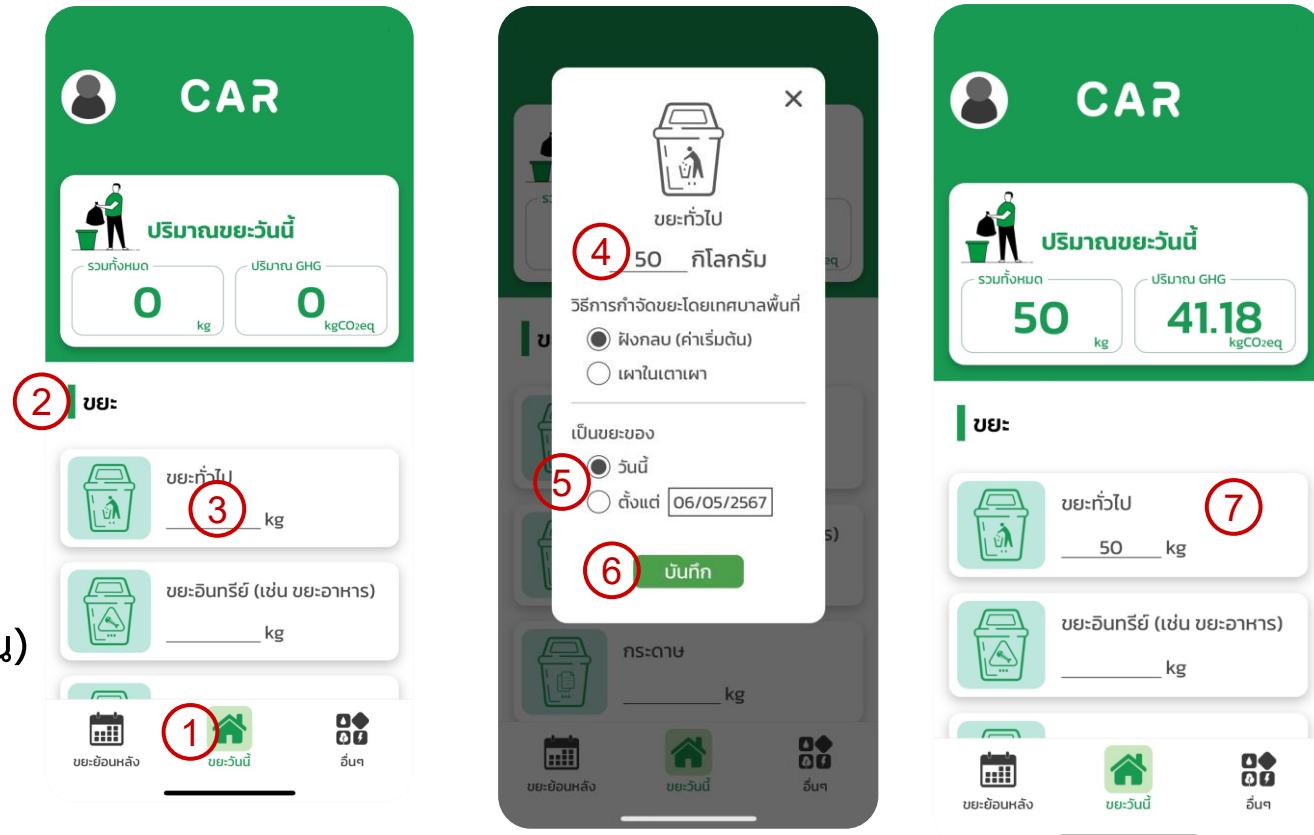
CAR

ปริมาณขยะวันนี้

รวมทั้งหมด
0
kg

ปริมาณ GHG
0
kgCO2eq

2 ขยะ

ขยะทั่วไป
3 ______ kg

ขยะอินทรีย์ (เช่น ขยะอาหาร)
______ kg

น)

1

ขยะย้อนหลัง
ขยะวันนี้
อื่นๆ

×

ขยะทั่วไป

4 50 กิโลกรัม

วิธีการกำจัดขยะโดยเทศบาลพื้นที่
ฝังกลบ (ค่าเริ่มต้น)
เผาในเตาเผา

เป็นขยะของ
5 วันนี้
ตั้งแต่ 06/05/2567

6 บันทึก

กระดาษ
______ kg

ขยะย้อนหลัง
ขยะวันนี้
อื่นๆ

CAR

ปริมาณขยะวันนี้

รวมทั้งหมด
50
kg

ปริมาณ GHG
41.18
kgCO2eq

ขยะ

ขยะทั่วไป
50 kg
7

ขยะอินทรีย์ (เช่น ขยะอาหาร)
______ kg

ขยะย้อนหลัง
ขยะวันนี้
อื่นๆ